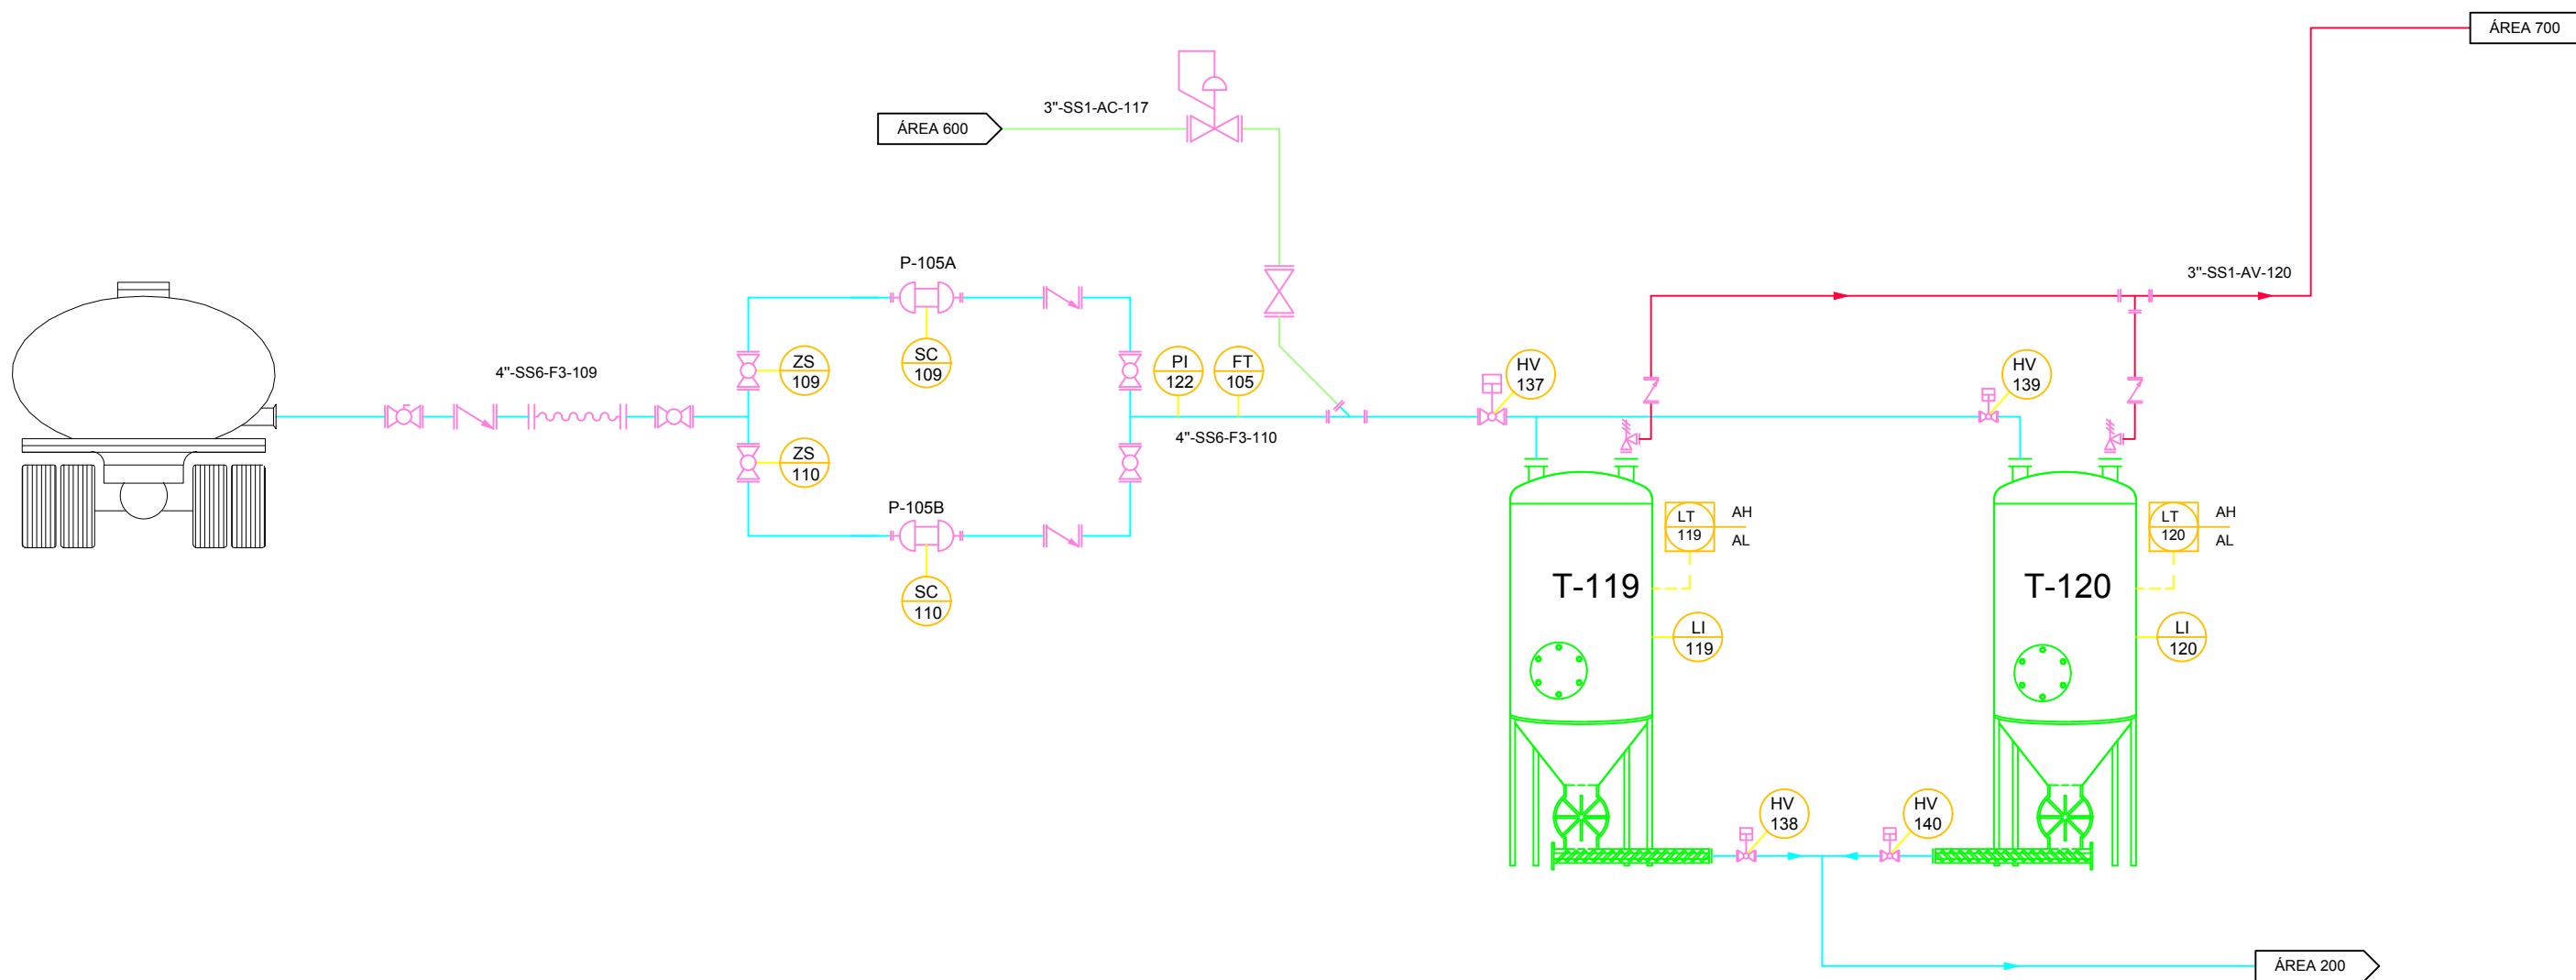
ÁREA 700

ÁREA 600

3"-SS1-AC-117

3"-SS1-AV-120

P-105A

4"-SS6-F3-109

ZS 109

SC 109

PI 122

FT 105

HV 137

HV 139

ZS 110

4"-SS6-F3-110

P-105B

SC 110

LT 119

AH

AL

LT 120

AH

AL

T-119

T-120

LI 119

LI 120

HV 138

HV 140

ÁREA 200